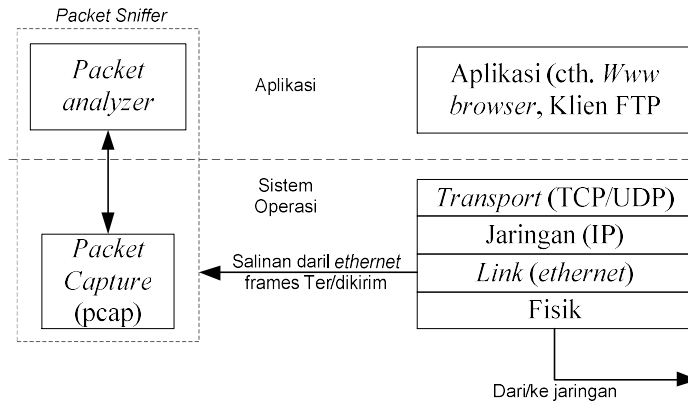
Packet Sniffer

Packet analyzer

Aplikasi

Aplikasi (cth. Www browser, Klien FTP

Sistem Operasi

Transport (TCP/UDP)

Jaringan (IP)

Link (ethernet)

Fisik

Packet Capture (pcap)

Salinan daril ethernet frames Ter/dikirim

Dari/ke jaringan